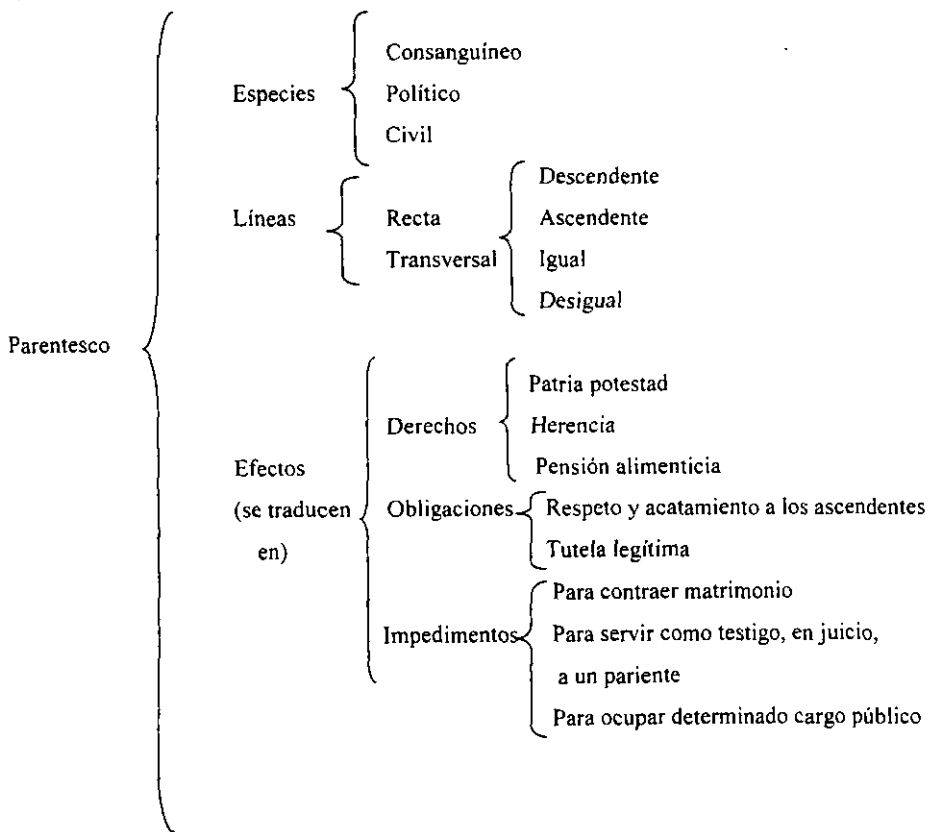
Parentesco

Especies
Consanguíneo
Político
Civil

Líneas
Recta
Transversal
Descendente
Ascendente
Igual
Desigual

Efectos (se traducen en)
Derechos
Patria potestad
Herencia
Pensión alimenticia
Obligaciones
Respeto y acatamiento a los ascendentes
Tutela legítima
Impedimentos
Para contraer matrimonio
Para servir como testigo, en juicio, a un pariente
Para ocupar determinado cargo público